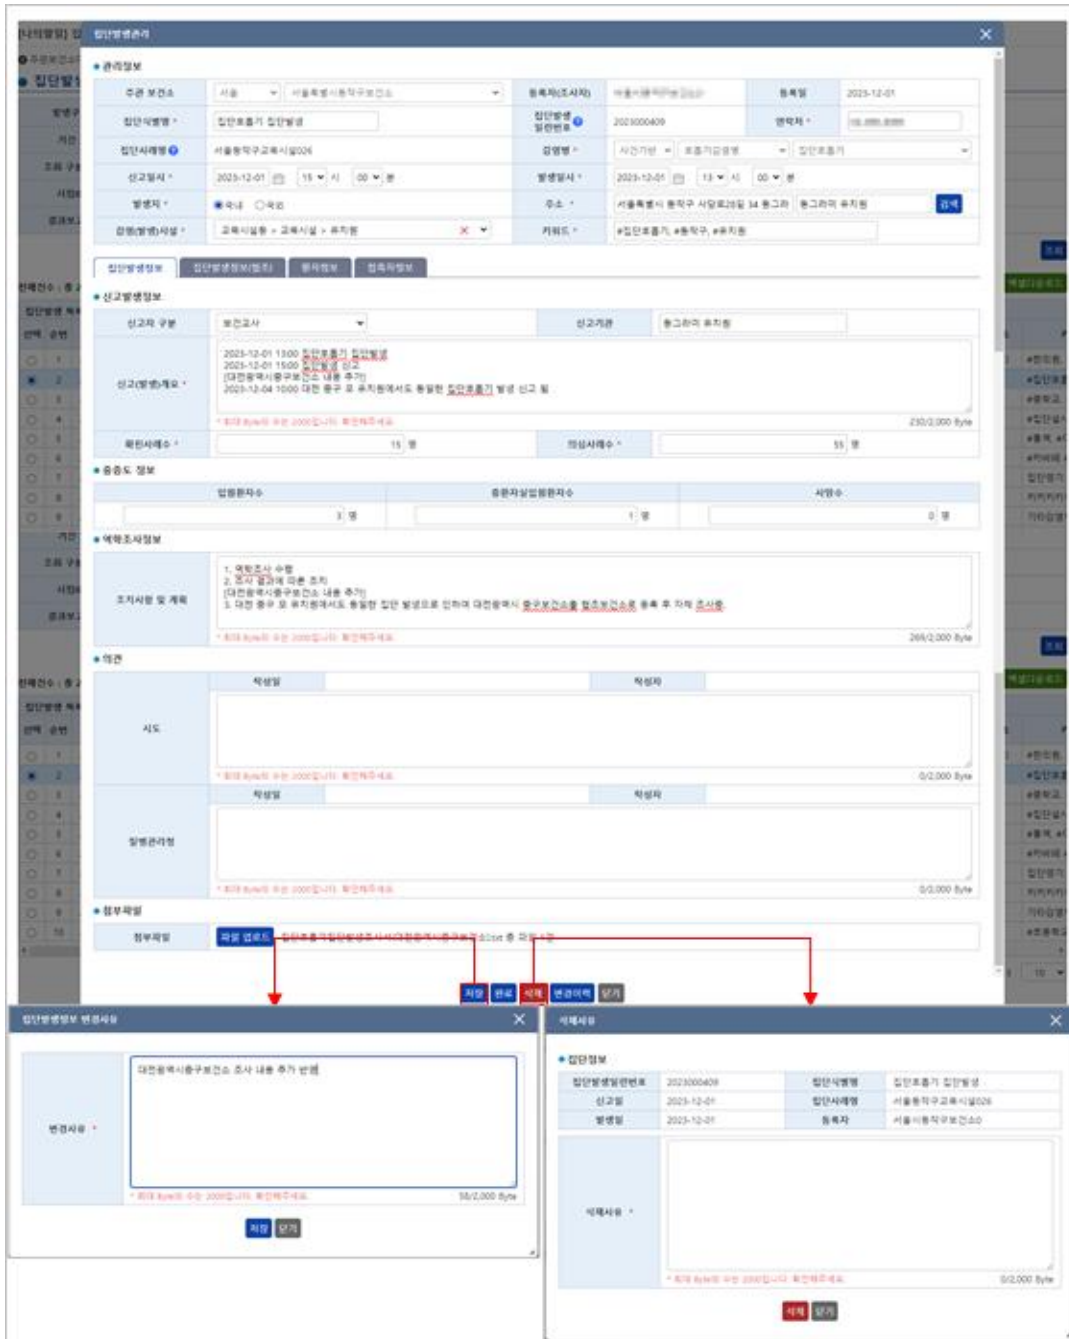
집단발생관리

• 관리정보

| 주관 보건소 | 서울 ▾ 서울특별시동작구보건소 ▾ | 등록자(조사자) | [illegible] | 등록일 | 2023-12-01 |
|---|---|---|---|---|---|
| 집단식별명 * | 집단호흡기 집단발생 | 집단발생 일련번호 | 2023000409 | 연락처 * | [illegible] |
| 집단사례명 | 서울동작구교육시설026 | 감염병 * | 사건기반 ▾ 호흡기감염병 ▾ 집단호흡기 ▾ | | |
| 신고일시 * | 2023-12-01 15 ▾ 시 00 ▾ 분 | 발생일시 * | 2023-12-01 13 ▾ 시 00 ▾ 분 | | |
| 발생지 * | 국내 국외 | 주소 * | 서울특별시 동작구 사당로26길 34 동그라 | 동그라미 유치원 | 검색 |
| 감염(발생)시설 * | 교육시설등 > 교육시설 > 유치원 | 키워드 * | #집단호흡기, #동작구, #유치원 | | |

집단발생정보 | 집단발생정보(접촉) | 환자정보 | 접촉자정보

• 신고발생정보

| 신고자 구분 | 보건교사 ▾ | 신고기관 | 동그라미 유치원 |
|---|---|---|---|
| 신고(발생)개요 * | 2023-12-01 13:00 집단호흡기 집단발생 2023-12-01 15:00 집단발생 신고 (대전광역시중구보건소 내용 추가) 2023-12-04 10:00 대전 중구 ㅇ 유치원에서도 동일한 집단호흡기 발생 신고 됨 | | |
| | * 최대 byte 수는 2000입니다. 확인해주세요. 230/2,000 Byte | | |
| 확인사례수 * | 15 명 | 의심사례수 * | 55 명 |

• 중증도 정보

| 입원환자수 | 중환자실입원환자수 | 사망수 |
|---|---|---|
| 3 명 | 1 명 | 0 명 |

• 역학조사정보

| 조치사항 및 계획 | 1. 역학조사 수행 2. 조사 결과에 따른 조치 (대전광역시중구보건소 내용 추가) 3. 대전 중구 ㅇ 유치원에서도 동일한 집단 발생으로 인하여 대전광역시 중구보건소를 협조보건소로 등록 후 자체 조사중 |
|---|---|
| | * 최대 byte 수는 2000입니다. 확인해주세요. 269/2,000 Byte |

• 의견

| 시도 | 작성일 | | 작성자 | |
|---|---|---|---|---|
| | * 최대 byte 수는 2000입니다. 확인해주세요. 0/2,000 Byte | | | |
| 질병관리청 | 작성일 | | 작성자 | |
| | * 최대 byte 수는 2000입니다. 확인해주세요. 0/2,000 Byte | | | |

• 첨부파일

| 첨부파일 | 파일 업로드 집단호흡기집단발생조사서(대전광역시중구보건소).txt 총 파일 1건 |
|---|---|

저장 완료 삭제 변경이력 닫기

집단발생정보 변경사유

| 변경사유 * | 대전광역시중구보건소 조사 내용 추가 반영 |
|---|---|
| | * 최대 byte 수는 2000입니다. 확인해주세요. 58/2,000 Byte |

저장 닫기

삭제사유

• 집단정보

| 집단발생일련번호 | 2023000409 | 집단식별명 | 집단호흡기 집단발생 |
|---|---|---|---|
| 신고일 | 2023-12-01 | 집단사례명 | 서울동작구교육시설026 |
| 발생일 | 2023-12-01 | 등록자 | 서울시동작구보건소 |

| 삭제사유 * | |
|---|---|
| | * 최대 byte 수는 2000입니다. 확인해주세요. 0/2,000 Byte |

삭제 닫기